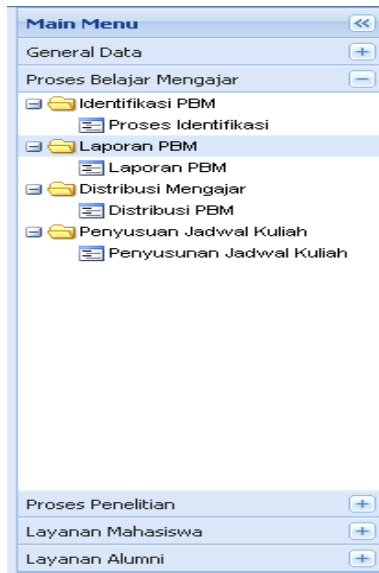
Main Menu

General Data

Proses Belajar Mengajar

Identifikasi PBM

Proses Identifikasi

Laporan PBM

Laporan PBM

Distribusi Mengajar

Distribusi PBM

Penyusuan Jadwal Kuliah

Penyusunan Jadwal Kuliah

Proses Penelitian

Layanan Mahasiswa

Layanan Alumni